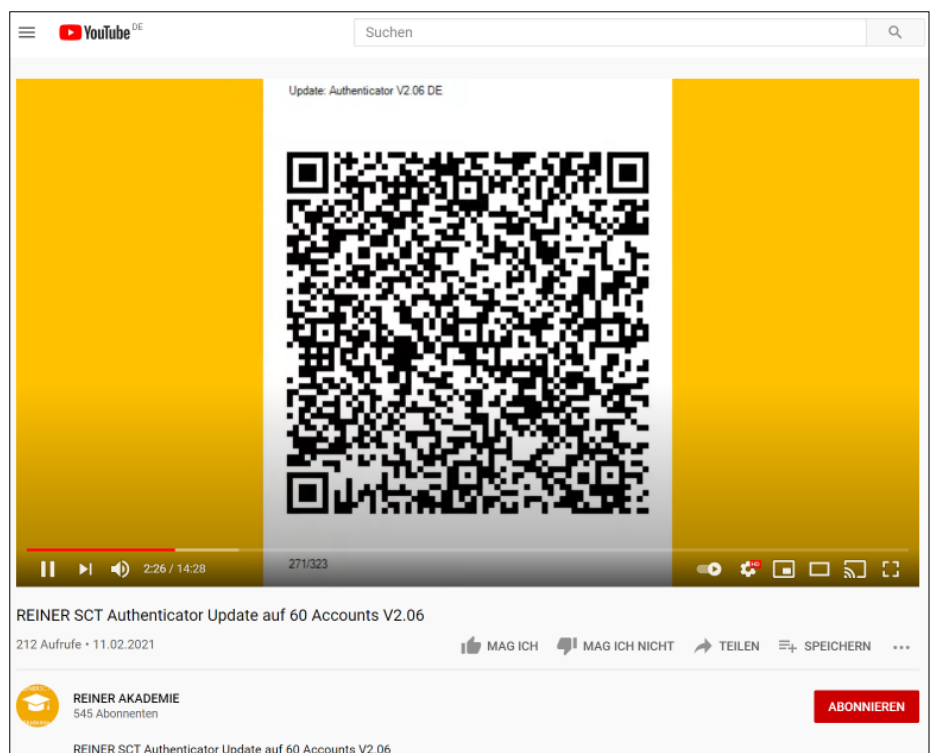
YouTube DE

Suchen

Update: Authenticator V2.06 DE

271/323

2:26 / 14:28

HD

REINER SCT Authenticator Update auf 60 Accounts V2.06

212 Aufrufe • 11.02.2021

MAG ICH MAG ICH NICHT TEILEN SPEICHERN ...

REINER AKADEMIE
545 Abonnenten

ABONNIEREN

REINER SCT Authenticator Update auf 60 Accounts V2.06